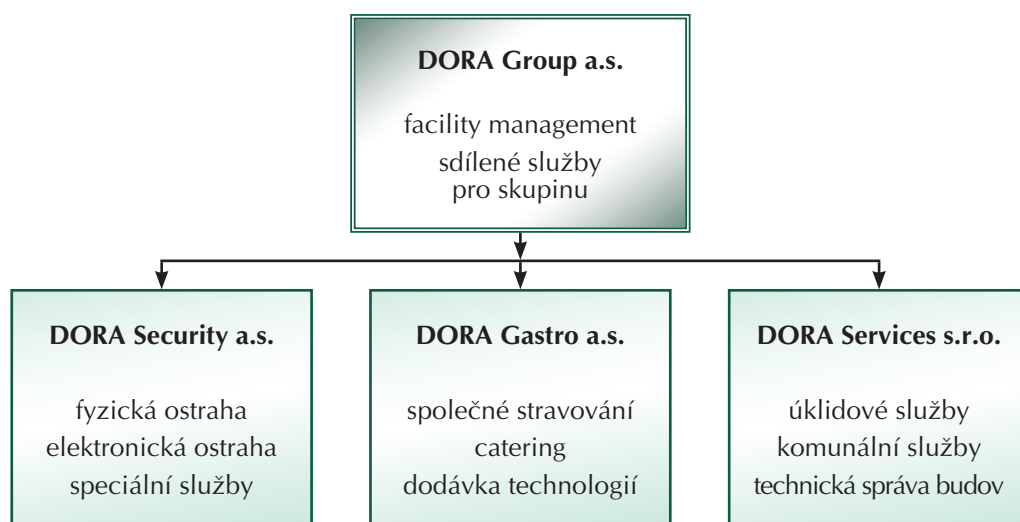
DORA Group a.s.

facility management
sdílené služby
pro skupinu

DORA Security a.s.

fyzická ostraha
elektronická ostraha
speciální služby

DORA Gastro a.s.

společné stravování
catering
dodávka technologií

DORA Services s.r.o.

úklidové služby
komunální služby
technická správa budov